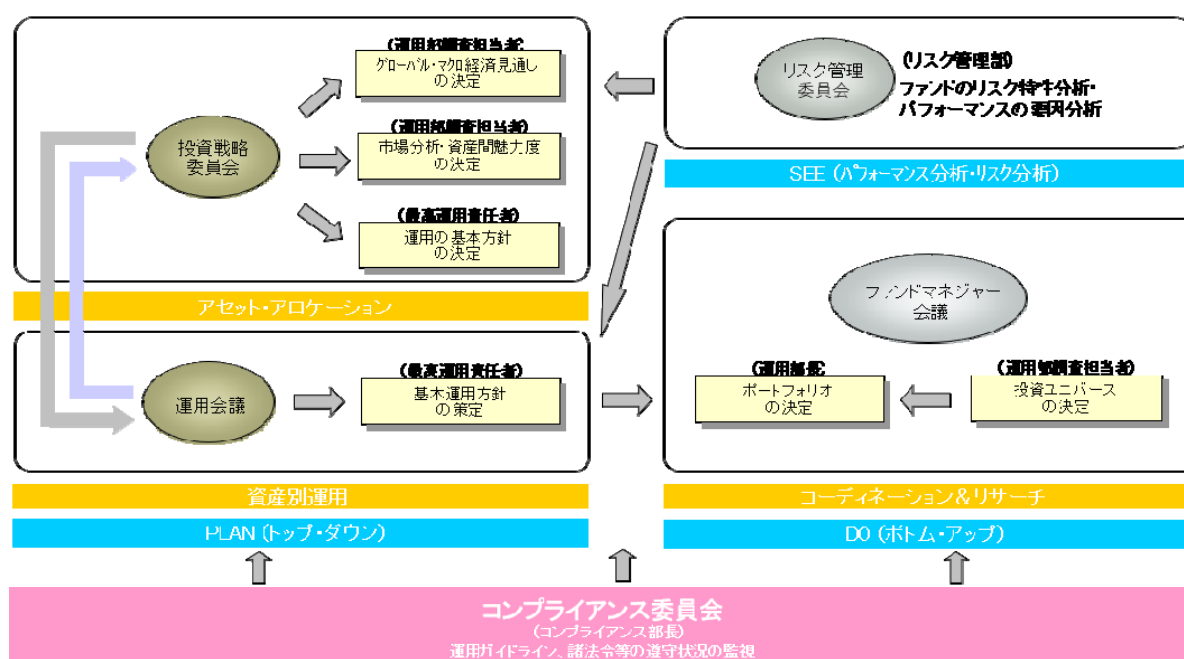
(運用部調査担当者)
グローバル・マクロ経済見通しの決定

投資戦略委員会

(運用部調査担当者)
市場分析・資産間魅力度の決定

(最高運用責任者)
運用の基本方針の決定

リスク管理委員会

(リスク管理部)
ファンドのリスク特性分析・パフォーマンスの要因分析

SEE (パフォーマンス分析・リスク分析)

アセット・アロケーション

ファンドマネジャー会議

運用会議

(最高運用責任者)
基本運用方針の策定

(運用部長)
ポートフォリオの決定

(運用部調査担当者)
投資ユニバースの決定

資産別運用

コーディネーション&リサーチ

PLAN (トップ・ダウン)

DO (ボトム・アップ)

コンプライアンス委員会
(コンプライアンス部長)
運用ガイドライン、諸法令等の遵守状況の監視